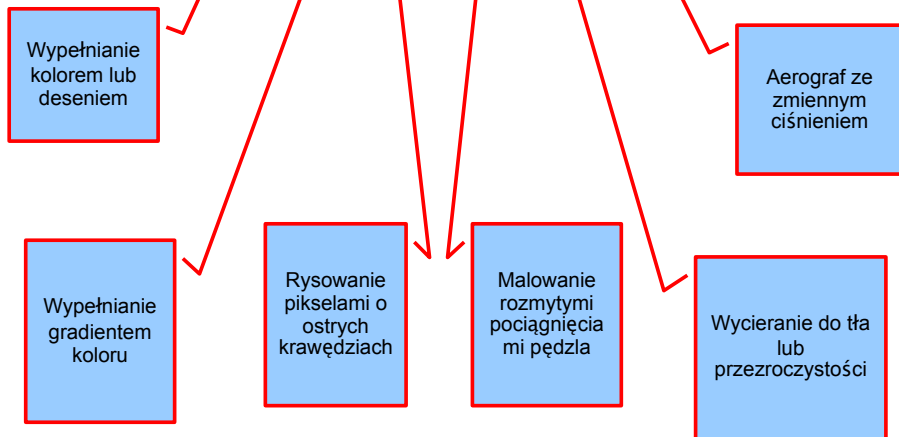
Wypełnianie kolorem lub deseniem

Aerograf ze zmiennym ciśnieniem

Wypełnianie gradientem koloru

Rysowanie pikselami o ostrych krawędziach

Malowanie rozmytymi pociągnięciami pędzla

Wycieranie do tła lub przezroczystości